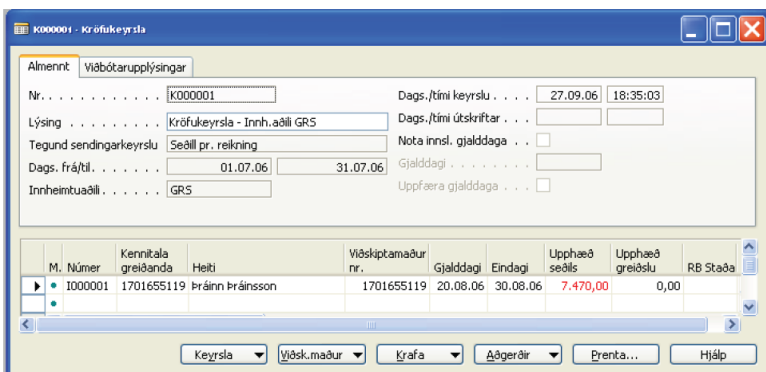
K000001 - Kröfukeyrsla

Almennt | Viðbótarupplýsingar

Nr. . . . . . . . . . . . . K000001
Lýsing . . . . . . . . . . Kröfukeyrsla - Innh.aðili GRS
Tegund sendingarkeyrslu Seðill pr. reikning
Dags. frá/til. . . . . . . . 01.07.06 31.07.06
Innheimtuaðili . . . . . . GRS

Dags./tími keyrslu . . . . 27.09.06 18:35:03
Dags./tími útskriftar . . .
Nota innsl. gjalddaga . .
Gjalddagi . . . . . . . .
Uppfæra gjalddaga . . .

| | M. | Númer | Kennitala greiðanda | Heiti | Viðskiptamaður nr. | Gjalddagi | Eindagi | Upphæð seðils | Upphæð greiðslu | RB Staða |
|---|---|---|---|---|---|---|---|---|---|---|
| ▶ | • | I000001 | 1701655119 | Þráinn Þráinsson | 1701655119 | 20.08.06 | 30.08.06 | 7.470,00 | 0,00 | |
| | • | | | | | | | | | |

Keyrsla | Viðsk.maður | Krafa | Aðgerðir | Prenta... | Hjálp